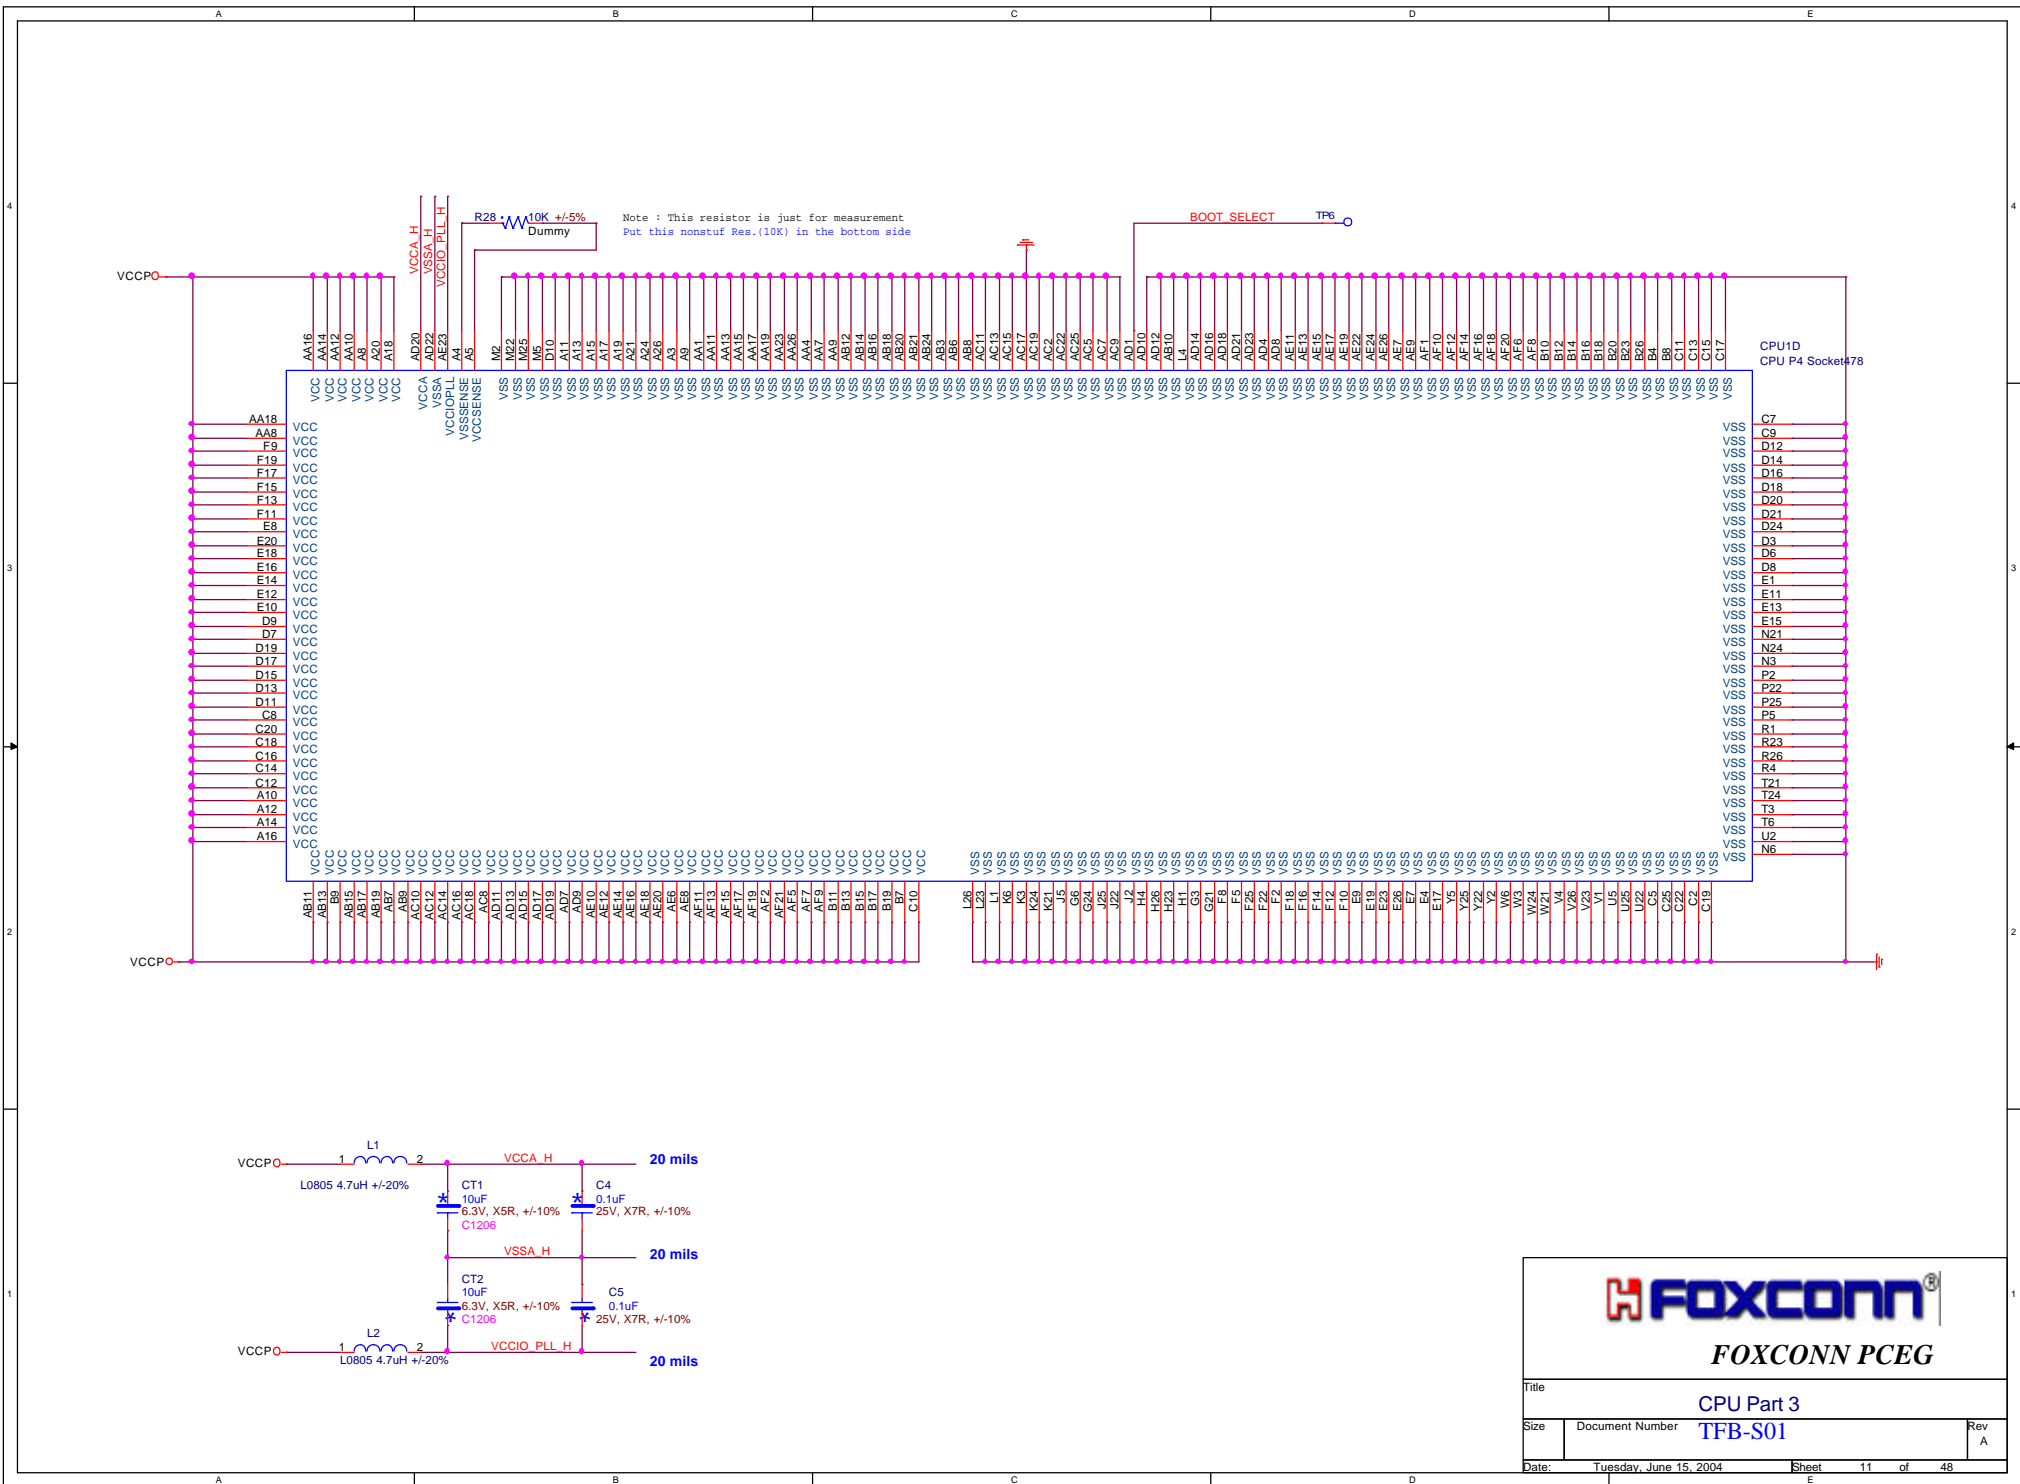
A B C D E

4 3 2 1

R28 10K +/-5% Dummy

Note : This resistor is just for measurement
Put this nonstuf Res.(10K) in the bottom side

BOOT_SELECT TP6

VCCA_H VSSA_H VCCIO_PLL_H

VCCP

CPU1D
CPU P4 Socket478

VCC VCCA VSSA VCCIOPLL VSSSENSE VCCSENSE VSS

AA16 AA14 AA12 AA10 A8 A20 A18 AD20 AD22 AE23 A4 A5 M2 M22 M25 M5 D10 A11 A13 A15 A17 A19 A21 A24 A26 A3 A9 AA1 AA11 AA13 AA15 AA17 AA19 AA23 AA26 AA4 AA7 AA9 AB12 AB14 AB16 AB18 AB20 AB21 AB24 AB3 AB6 AB8 AC11 AC13 AC15 AC17 AC19 AC2 AC22 AC25 AC5 AC7 AC9 AD1 AD10 AD12 AB10 L4 AD14 AD16 AD18 AD21 AD23 AD4 AD8 AE11 AE13 AE15 AE17 AE19 AE22 AE24 AE26 AE7 AE9 AF1 AF10 AF12 AF14 AF16 AF18 AF20 AF6 AF8 B10 B12 B14 B16 B18 B20 B23 B26 B4 B8 C11 C13 C15 C17

AA18 AA8 F9 F19 F17 F15 F13 F11 E8 E20 E18 E16 E14 E12 E10 D9 D7 D19 D17 D15 D13 D11 C8 C20 C18 C16 C14 C12 A10 A12 A14 A16

C7 C9 D12 D14 D16 D18 D20 D21 D24 D3 D6 D8 E1 E11 E13 E15 N21 N24 N3 P2 P22 P25 P5 R1 R23 R26 R4 T21 T24 T3 T6 U2 N6

AB11 AB13 B9 AB15 AB17 AB19 AB7 AB9 AC10 AC12 AC14 AC16 AC18 AC8 AD11 AD13 AD15 AD17 AD19 AD7 AD9 AE10 AE12 AE14 AE16 AE18 AE20 AE6 AE8 AF11 AF13 AF15 AF17 AF19 AF2 AF21 AF5 AF7 AF9 B11 B13 B15 B17 B19 B7 C10

L26 L23 L1 K6 K3 K24 K21 J5 G6 G24 J25 J22 J2 H4 H26 H23 H1 G3 G21 F8 F5 F25 F22 F2 F18 F16 F14 F12 F10 E9 E19 E23 E26 E7 E4 E17 Y5 Y25 Y22 Y2 W6 W3 W24 W21 V4 V26 V23 V1 U5 U25 U22 C5 C25 C22 C2 C19

VCCP

L1
VCCP 1 2 VCCA_H 20 mils
L0805 4.7uH +/-20%
CT1 10uF 6.3V, X5R, +/-10% C1206
C4 0.1uF 25V, X7R, +/-10%
VSSA_H 20 mils
CT2 10uF 6.3V, X5R, +/-10% C1206
C5 0.1uF 25V, X7R, +/-10%
L2
VCCP 1 2 VCCIO_PLL_H 20 mils
L0805 4.7uH +/-20%

FOXCONN®
FOXCONN PCEG
Title
CPU Part 3
Size Document Number TFB-S01 Rev A
Date: Tuesday, June 15, 2004 Sheet 11 of 48